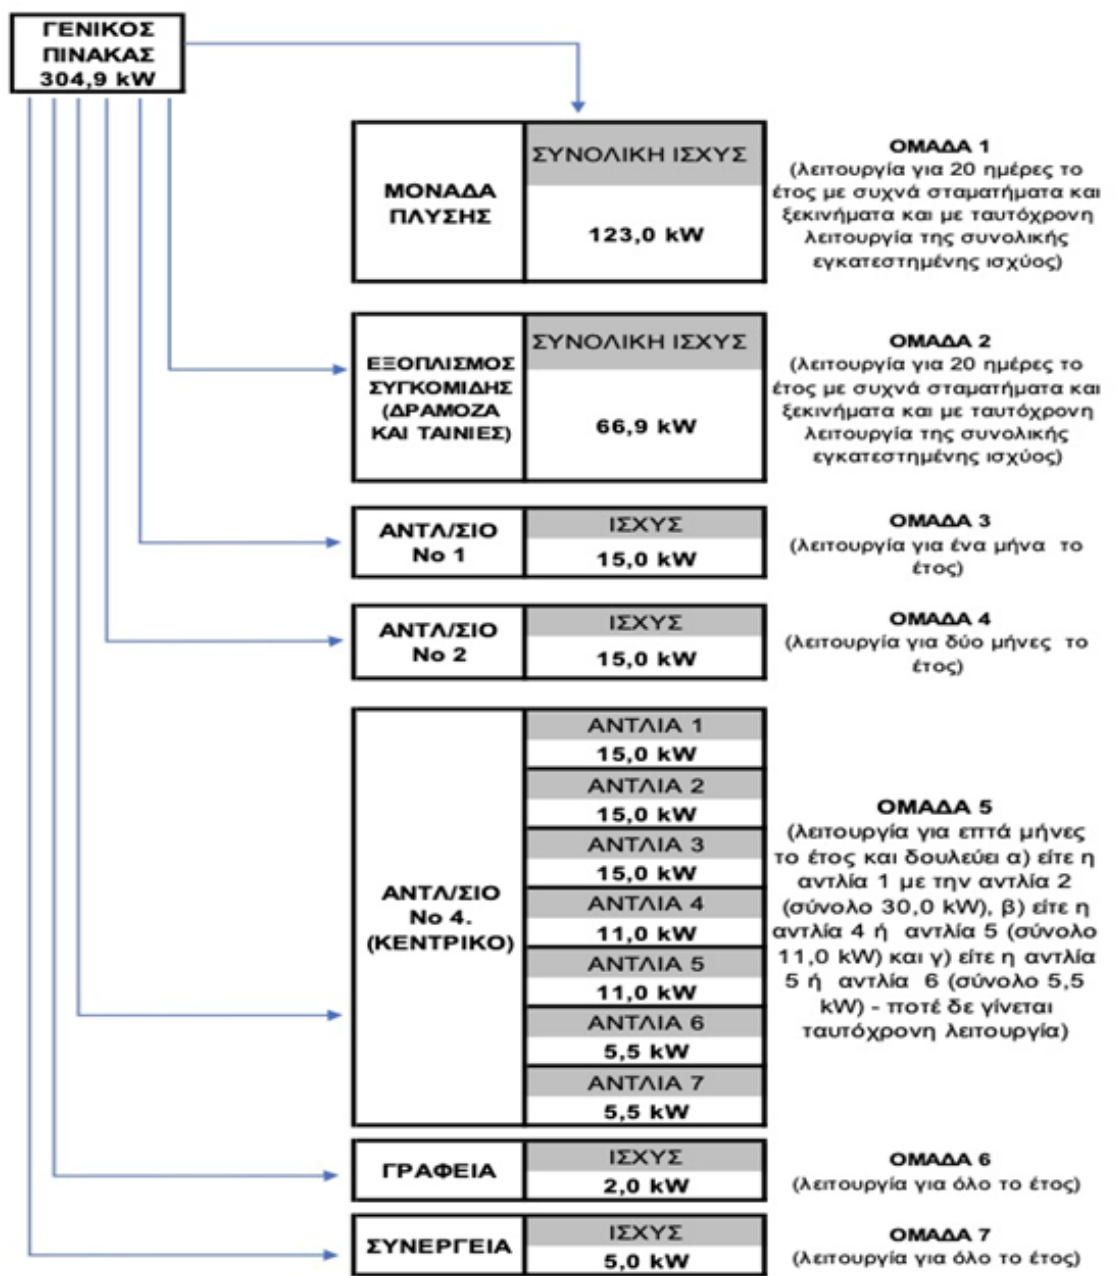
ΓΕΝΙΚΟΣ ΠΙΝΑΚΑΣ 304,9 kW

| ΜΟΝΑΔΑ ΠΛΥΣΗΣ | ΣΥΝΟΛΙΚΗ ΙΣΧΥΣ |
|---|---|
| | 123,0 kW |

ΟΜΑΔΑ 1
(λειτουργία για 20 ημέρες το έτος με συχνά σταματήματα και ξεκινήματα και με ταυτόχρονη λειτουργία της συνολικής εγκατεστημένης ισχύος)

| ΕΞΟΠΛΙΣΜΟΣ ΣΥΓΚΟΜΙΔΗΣ (ΔΡΑΜΟΖΑ ΚΑΙ ΤΑΙΝΙΕΣ) | ΣΥΝΟΛΙΚΗ ΙΣΧΥΣ |
|---|---|
| | 66,9 kW |

ΟΜΑΔΑ 2
(λειτουργία για 20 ημέρες το έτος με συχνά σταματήματα και ξεκινήματα και με ταυτόχρονη λειτουργία της συνολικής εγκατεστημένης ισχύος)

| ΑΝΤΛ/ΣΙΟ Νο 1 | ΙΣΧΥΣ |
|---|---|
| | 15,0 kW |

ΟΜΑΔΑ 3
(λειτουργία για ένα μήνα το έτος)

| ΑΝΤΛ/ΣΙΟ Νο 2 | ΙΣΧΥΣ |
|---|---|
| | 15,0 kW |

ΟΜΑΔΑ 4
(λειτουργία για δύο μήνες το έτος)

| ΑΝΤΛ/ΣΙΟ Νο 4. (ΚΕΝΤΡΙΚΟ) | ΑΝΤΛΙΑ 1 |
|---|---|
| | 15,0 kW |
| | ΑΝΤΛΙΑ 2 |
| | 15,0 kW |
| | ΑΝΤΛΙΑ 3 |
| | 15,0 kW |
| | ΑΝΤΛΙΑ 4 |
| | 11,0 kW |
| | ΑΝΤΛΙΑ 5 |
| | 11,0 kW |
| | ΑΝΤΛΙΑ 6 |
| | 5,5 kW |
| | ΑΝΤΛΙΑ 7 |
| | 5,5 kW |

ΟΜΑΔΑ 5
(λειτουργία για επτά μήνες το έτος και δουλεύει α) είτε η αντλία 1 με την αντλία 2 (σύνολο 30,0 kW), β) είτε η αντλία 4 ή αντλία 5 (σύνολο 11,0 kW) και γ) είτε η αντλία 5 ή αντλία 6 (σύνολο 5,5 kW) - ποτέ δε γίνεται ταυτόχρονη λειτουργία)

| ΓΡΑΦΕΙΑ | ΙΣΧΥΣ |
|---|---|
| | 2,0 kW |

ΟΜΑΔΑ 6
(λειτουργία για όλο το έτος)

| ΣΥΝΕΡΓΕΙΑ | ΙΣΧΥΣ |
|---|---|
| | 5,0 kW |

ΟΜΑΔΑ 7
(λειτουργία για όλο το έτος)